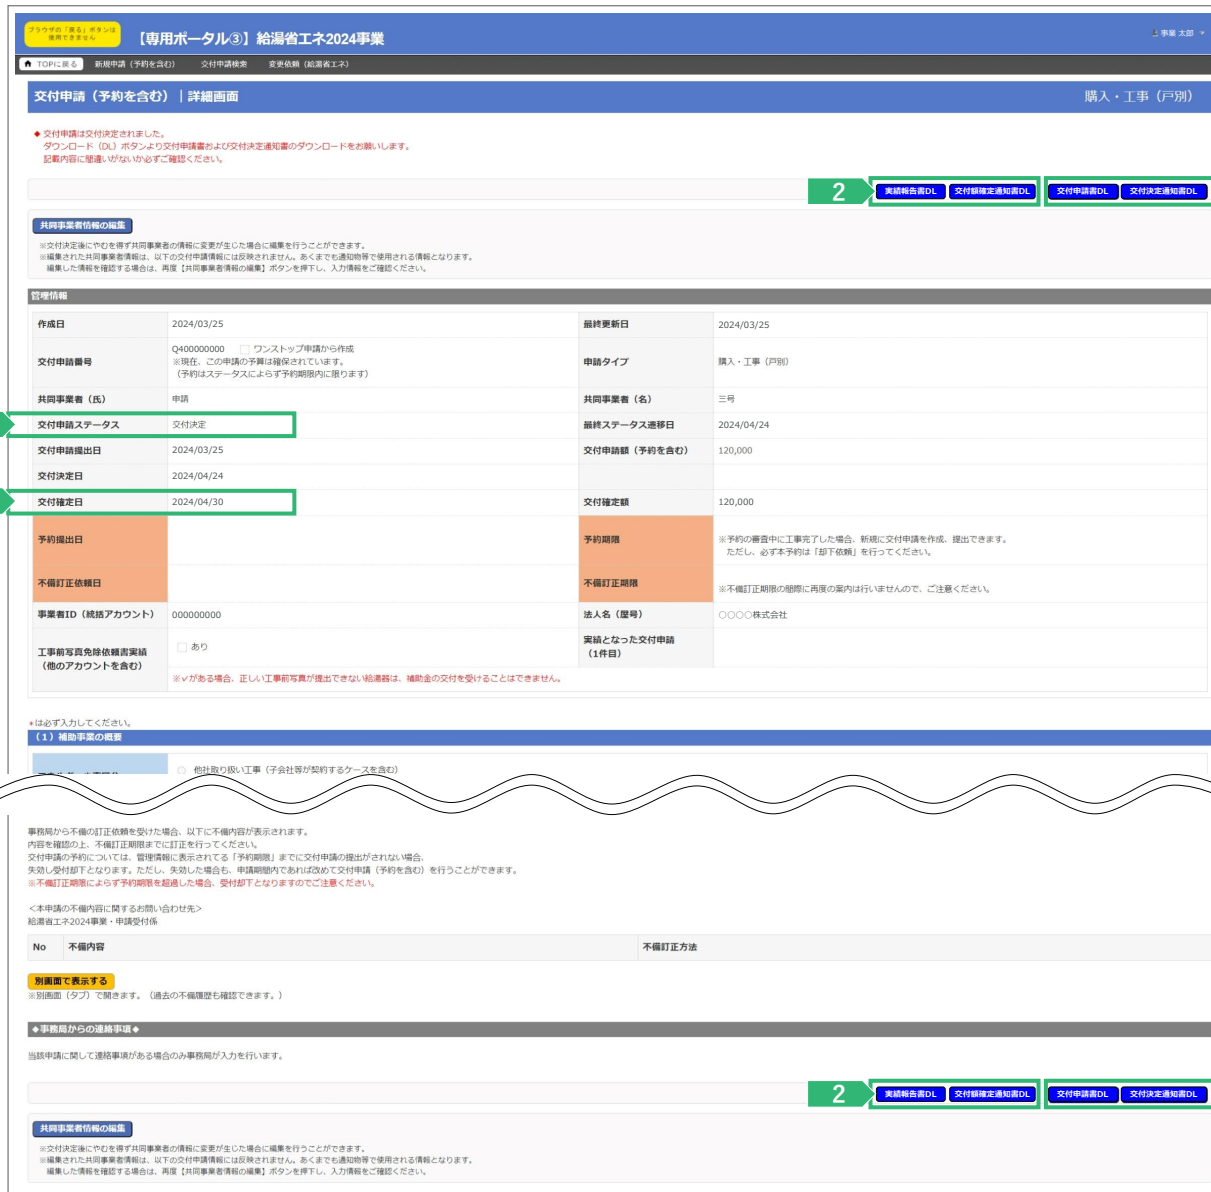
ブラウザの「戻る」ボタンは使用できません

【専用ポータル③】給湯省エネ2024事業

事業 太郎

TOPに戻る 新規申請（予約を含む） 交付申請検索 変更依頼（給湯省エネ）

交付申請（予約を含む）｜詳細画面

購入・工事（戸別）

◆ 交付申請は交付決定されました。
ダウンロード（DL）ボタンより交付申請書および交付決定通知書のダウンロードをお願いします。
記載内容に間違いがないか必ずご確認ください。

2 実績報告書DL 交付額確定通知書DL 交付申請書DL 交付決定通知書DL

共同事業者情報の編集

※交付決定後にやむを得ず共同事業者の情報に変更が生じた場合に編集を行うことができます。
※編集された共同事業者情報は、以下の交付申請情報には反映されません。あくまでも通知物等で使用される情報となります。
編集した情報を確認する場合は、再度【共同事業者情報の編集】ボタンを押下し、入力情報をご確認ください。

管理情報

| 作成日 | 2024/03/25 | 最終更新日 | 2024/03/25 |
|---|---|---|---|
| 交付申請番号 | Q400000000 ワンストップ申請から作成 ※現在、この申請の予算は確保されています。（予約はステータスによらず予約期限内に限ります） | 申請タイプ | 購入・工事（戸別） |
| 共同事業者（氏） | 申請 | 共同事業者（名） | 三号 |
| 交付申請ステータス | 交付決定 | 最終ステータス遷移日 | 2024/04/24 |
| 交付申請提出日 | 2024/03/25 | 交付申請額（予約を含む） | 120,000 |
| 交付決定日 | 2024/04/24 | | |
| 交付確定日 | 2024/04/30 | 交付確定額 | 120,000 |
| 予約提出日 | | 予約期限 | ※予約の審査中に工事完了した場合、新規に交付申請を作成、提出できます。ただし、必ず本予約は「却下依頼」を行ってください。 |
| 不備訂正依頼日 | | 不備訂正期限 | ※不備訂正期限の期際に再度の案内は行いませんので、ご注意ください。 |
| 事業者ID（統括アカウント） | 000000000 | 法人名（屋号） | ○○○○株式会社 |
| 工事前写真免除依頼書実績（他のアカウントを含む） | あり ※✓がある場合、正しい工事前写真が提出できない給湯器は、補助金の交付を受けることはできません。 | 実績となった交付申請（1件目） | |

＊は必ず入力してください。
（1）補助事業の概要

他社取り扱い工事（子会社等が契約するケースを含む）

事務局から不備の訂正依頼を受けた場合、以下に不備内容が表示されます。
内容を確認の上、不備訂正期限までに訂正を行ってください。
交付申請の予約については、管理情報に表示されている「予約期限」までに交付申請の提出がされない場合、失効し受付却下となります。ただし、失効した場合も、申請期間内であれば改めて交付申請（予約を含む）を行うことができます。
※不備訂正期限によらず予約期限を超過した場合、受付却下となりますのでご注意ください。

＜本申請の不備内容に関するお問い合わせ先＞
給湯省エネ2024事業・申請受付係

| No | 不備内容 | 不備訂正方法 |
|---|---|---|

別画面で表示する
※別画面（タブ）で開きます。（過去の不備履歴も確認できます。）

◆事務局からの連絡事項◆

当該申請に関して連絡事項がある場合のみ事務局が入力を行います。

2 実績報告書DL 交付額確定通知書DL 交付申請書DL 交付決定通知書DL

共同事業者情報の編集

※交付決定後にやむを得ず共同事業者の情報に変更が生じた場合に編集を行うことができます。
※編集された共同事業者情報は、以下の交付申請情報には反映されません。あくまでも通知物等で使用される情報となります。
編集した情報を確認する場合は、再度【共同事業者情報の編集】ボタンを押下し、入力情報をご確認ください。